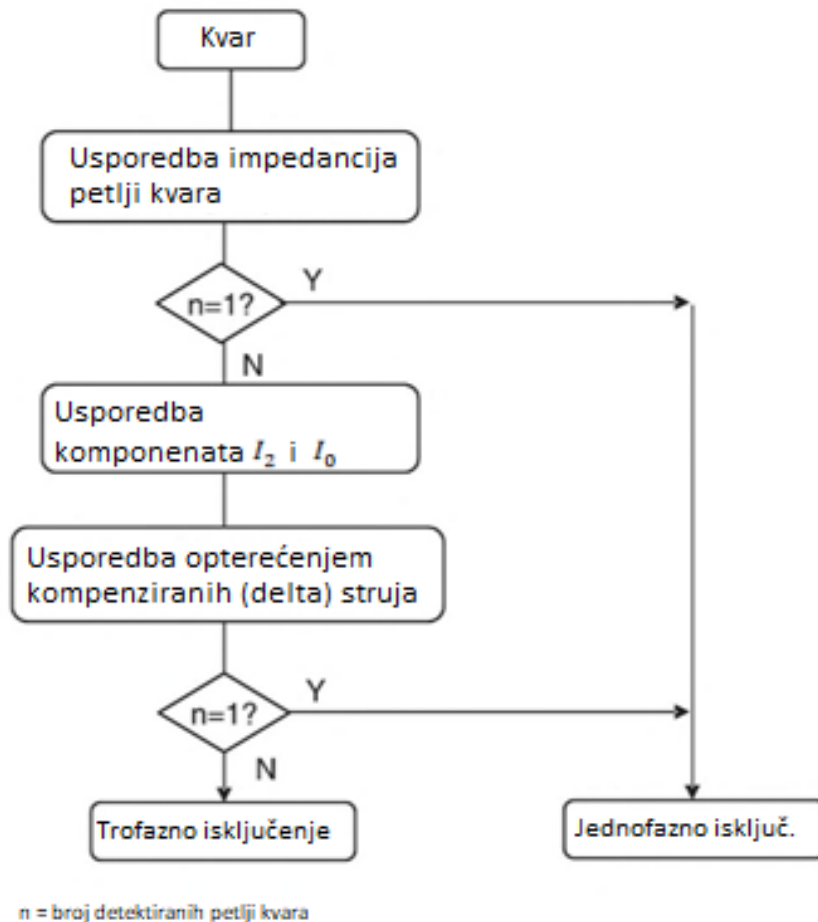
Kvar

Usporedba impedancija petlji kvara

n=1?

Y

N

Usporedba komponenata $I_2$ i $I_0$

Usporedba opterećenjem kompenziranih (delta) struja

n=1?

Y

N

Trofazno isključenje

Jednofazno isključ.

n = broj detektiranih petlji kvara